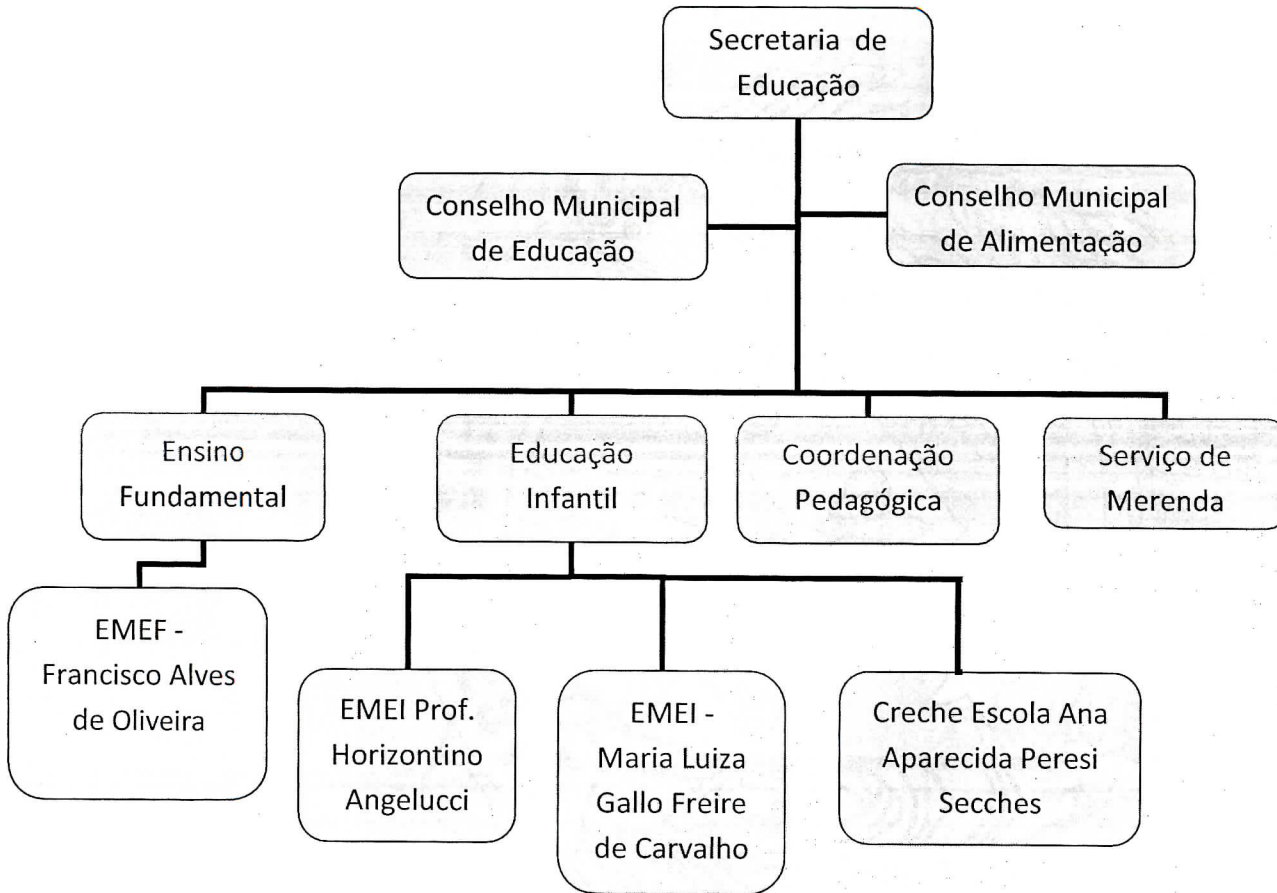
Secretaria de Educação

Conselho Municipal de Educação

Conselho Municipal de Alimentação

Ensino Fundamental

Educação Infantil

Coordenação Pedagógica

Serviço de Merenda

EMEF - Francisco Alves de Oliveira

EMEI Prof. Horizontino Angelucci

EMEI - Maria Luiza Gallo Freire de Carvalho

Creche Escola Ana Aparecida Peresi Secches